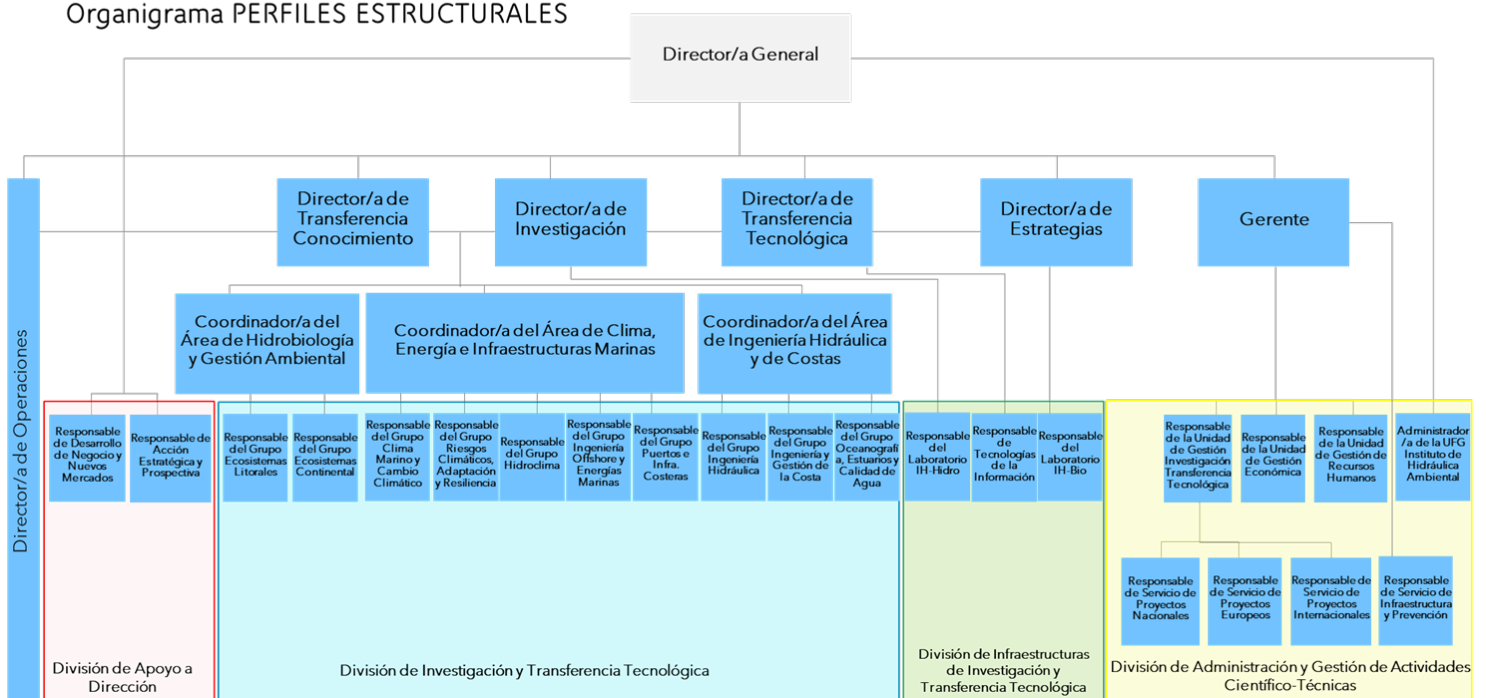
Organigrama PERFILES ESTRUCTURALES

Director/a General

Director/a de Operaciones

Director/a de Transferencia Conocimiento

Director/a de Investigación

Director/a de Transferencia Tecnológica

Director/a de Estrategias

Gerente

Coordinador/a del Área de Hidrobiología y Gestión Ambiental

Coordinador/a del Área de Clima, Energía e Infraestructuras Marinas

Coordinador/a del Área de Ingeniería Hidráulica y de Costas

Responsable de Desarrollo de Negocio y Nuevos Mercados

Responsable de Acción Estratégica y Prospectiva

Responsable del Grupo Ecosistemas Litorales

Responsable del Grupo Ecosistemas Continental

Responsable del Grupo Clima Marino y Cambio Climático

Responsable del Grupo Riesgos Climáticos, Adaptación y Resiliencia

Responsable del Grupo Hidroclima

Responsable del Grupo Ingeniería Offshore y Energías Marinas

Responsable del Grupo Puertos e Infra. Costeras

Responsable del Grupo Ingeniería Hidráulica

Responsable del Grupo Ingeniería y Gestión de la Costa

Responsable del Grupo Oceanografía, Estuarios y Calidad de Agua

Responsable del Laboratorio IH-Hidro

Responsable de Tecnologías de la Información

Responsable del Laboratorio IH-Bio

Responsable de la Unidad de Gestión Investigación Transferencia Tecnológica

Responsable de la Unidad de Gestión Económica

Responsable de la Unidad de Gestión de Recursos Humanos

Administrador/a de la UFG Instituto de Hidráulica Ambiental

Responsable de Servicio de Proyectos Nacionales

Responsable de Servicio de Proyectos Europeos

Responsable de Servicio de Proyectos Internacionales

Responsable de Servicio de Infraestructura y Prevención

División de Apoyo a Dirección

División de Investigación y Transferencia Tecnológica

División de Infraestructuras de Investigación y Transferencia Tecnológica

División de Administración y Gestión de Actividades Científico-Técnicas